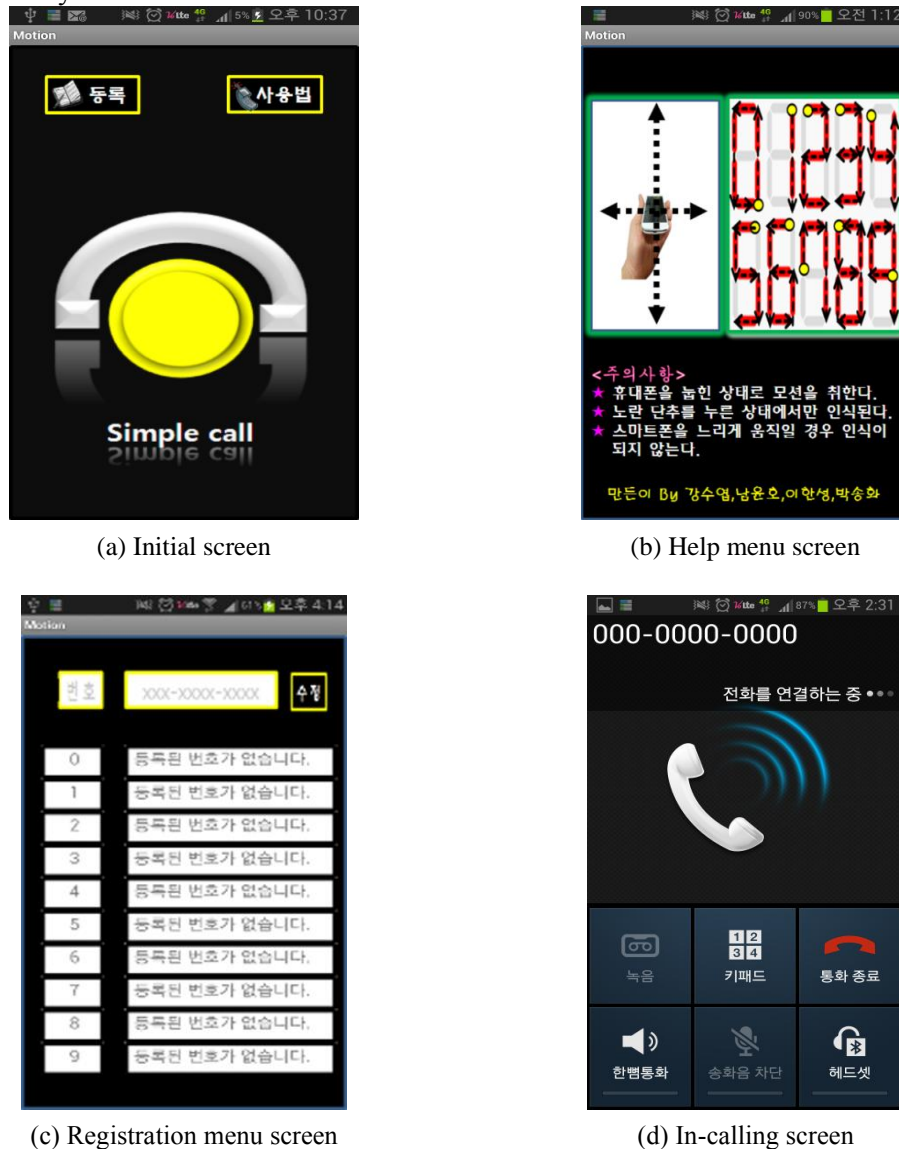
5% 오후 10:37
Motion

등록

사용법

Simple call

(a) Initial screen

90% 오전 1:12
Motion

<주의사항>
★ 휴대폰을 눕힌 상태로 모션을 취한다.
★ 노란 단추를 누른 상태에서만 인식된다.
★ 스마트폰을 느리게 움직일 경우 인식이 되지 않는다.

만든이 By 강수엽,남윤호,이한성,박송화

(b) Help menu screen

61% 오후 4:14
Motion

번호 XXX-XXXX-XXXX 수정

| 0 | 등록된 번호가 없습니다. |
|---|---|
| 1 | 등록된 번호가 없습니다. |
| 2 | 등록된 번호가 없습니다. |
| 3 | 등록된 번호가 없습니다. |
| 4 | 등록된 번호가 없습니다. |
| 5 | 등록된 번호가 없습니다. |
| 6 | 등록된 번호가 없습니다. |
| 7 | 등록된 번호가 없습니다. |
| 8 | 등록된 번호가 없습니다. |
| 9 | 등록된 번호가 없습니다. |

(c) Registration menu screen

87% 오후 2:31
000-0000-0000

전화를 연결하는 중

녹음
1 2 3 4
키패드
통화 종료
한뼘통화
송화음 차단
헤드셋

(d) In-calling screen